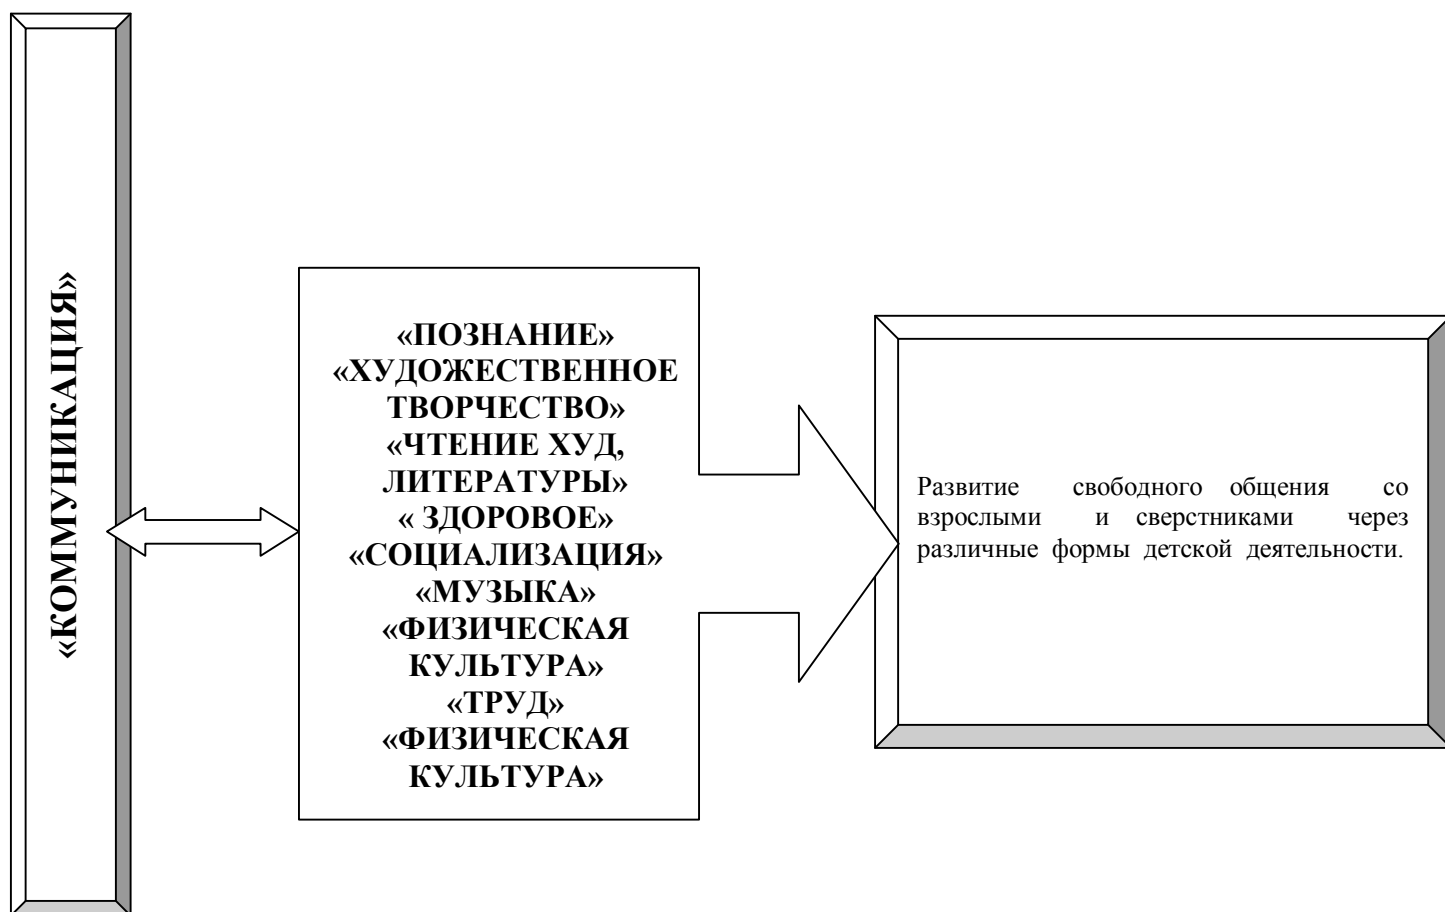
«КОММУНИКАЦИЯ»

«ПОЗНАНИЕ»
«ХУДОЖЕСТВЕННОЕ ТВОРЧЕСТВО»
«ЧТЕНИЕ ХУД, ЛИТЕРАТУРЫ»
« ЗДОРОВОЕ»
«СОЦИАЛИЗАЦИЯ»
«МУЗЫКА»
«ФИЗИЧЕСКАЯ КУЛЬТУРА»
«ТРУД»
«ФИЗИЧЕСКАЯ КУЛЬТУРА»

Развитие свободного общения со взрослыми и сверстниками через различные формы детской деятельности.